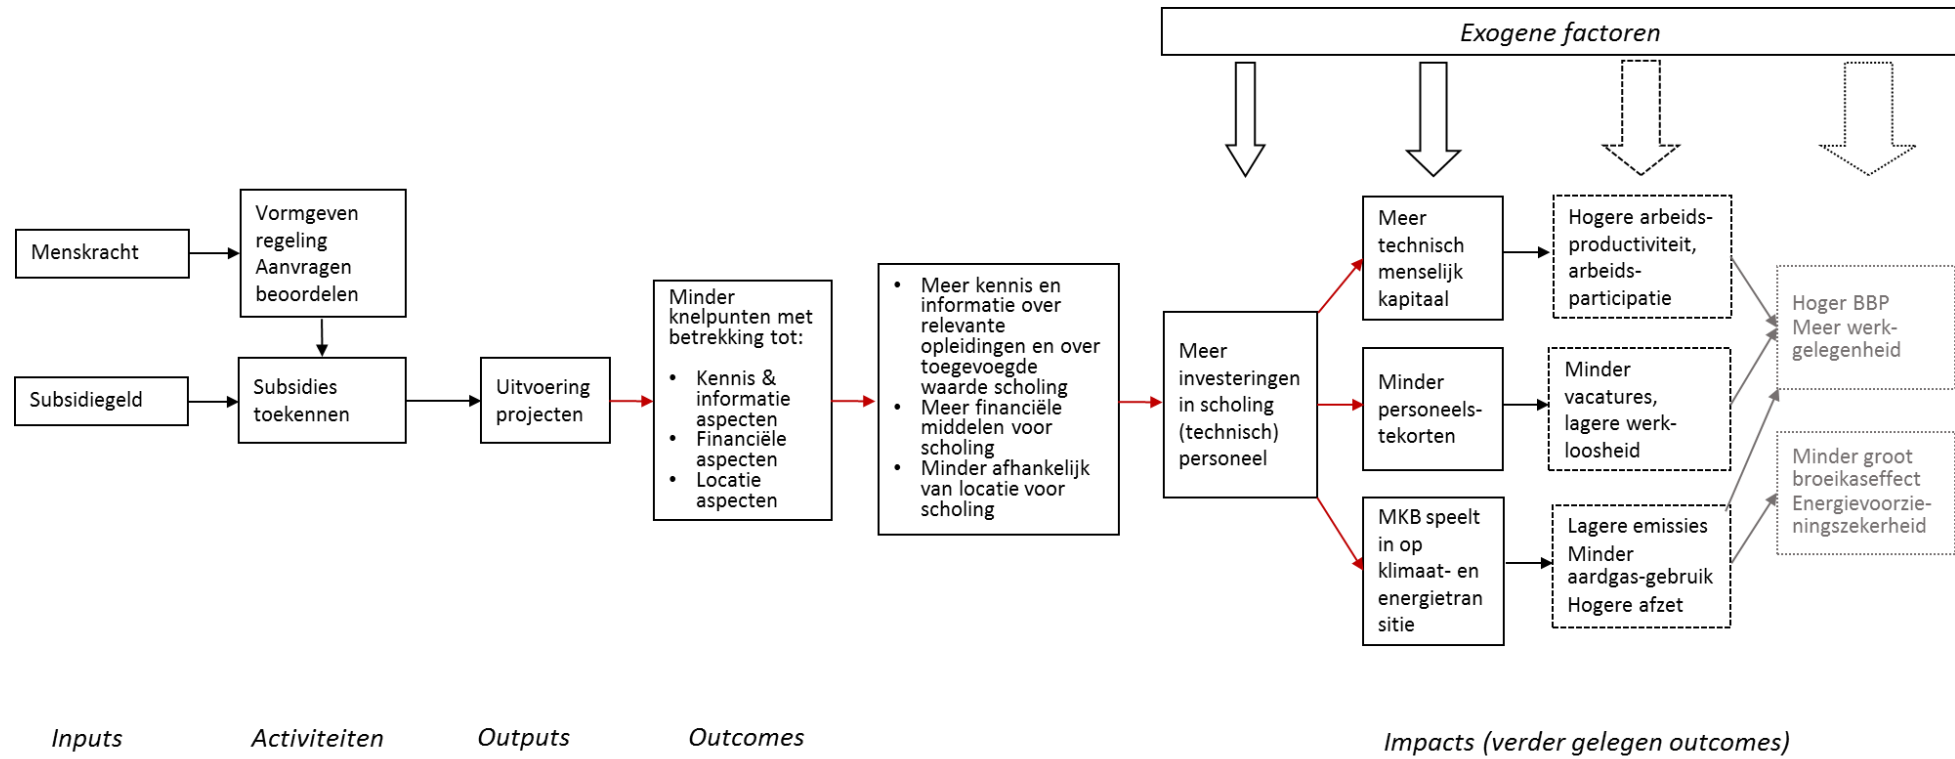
Exogene factoren

Menskracht

Subsidiegeld

Vormgeven regeling Aanvragen beoordelen

Subsidies toekennen

Uitvoering projecten

Minder knelpunten met betrekking tot:
- Kennis & informatie aspecten
- Financiële aspecten
- Locatie aspecten

- Meer kennis en informatie over relevante opleidingen en over toegevoegde waarde scholing
- Meer financiële middelen voor scholing
- Minder afhankelijk van locatie voor scholing

Meer investeringen in scholing (technisch) personeel

Meer technisch menselijk kapitaal

Minder personeels-tekorten

MKB speelt in op klimaat- en energietran sitie

Hogere arbeids-productiviteit, arbeids-participatie

Minder vacatures, lagere werk-loosheid

Lagere emissies
Minder aardgas-gebruik
Hogere afzet

Hoger BBP
Meer werk-gelegenheid

Minder groot broeikaseffect
Energievoorzie-ningszekerheid

Inputs

Activiteiten

Outputs

Outcomes

Impacts (verder gelegen outcomes)